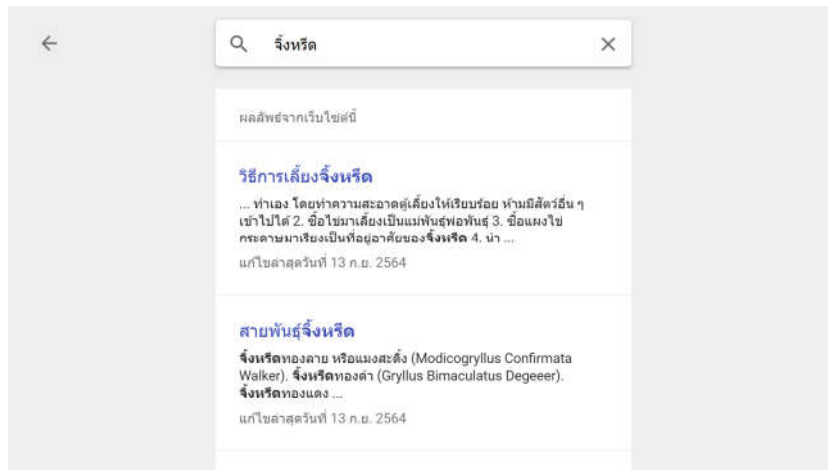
จิ้งหรีด

ผลลัพธ์จากเว็บไซต์นี้

วิธีการเลี้ยงจิ้งหรีด

... ทำเอง โดยทำความสะอาดตู้เลี้ยงให้เรียบร้อย ห้ามมีสัตว์อื่น ๆ เข้าไปได้ 2. ซื้อไข่มาเลี้ยงเป็นแม่พันธุ์พ่อพันธุ์ 3. ซื้อแผงไข่กระดาษมาเรียงเป็นที่อยู่อาศัยของจิ้งหรีด 4. นำ ...

แก้ไขล่าสุดวันที่ 13 ก.ย. 2564

สายพันธุ์จิ้งหรีด

จิ้งหรีดทองลาย หรือแมงสะดิ้ง (Modicogryllus Confirmata Walker). จิ้งหรีดทองดำ (Gryllus Bimaculatus Degeeer). จิ้งหรีดทองแดง ...

แก้ไขล่าสุดวันที่ 13 ก.ย. 2564